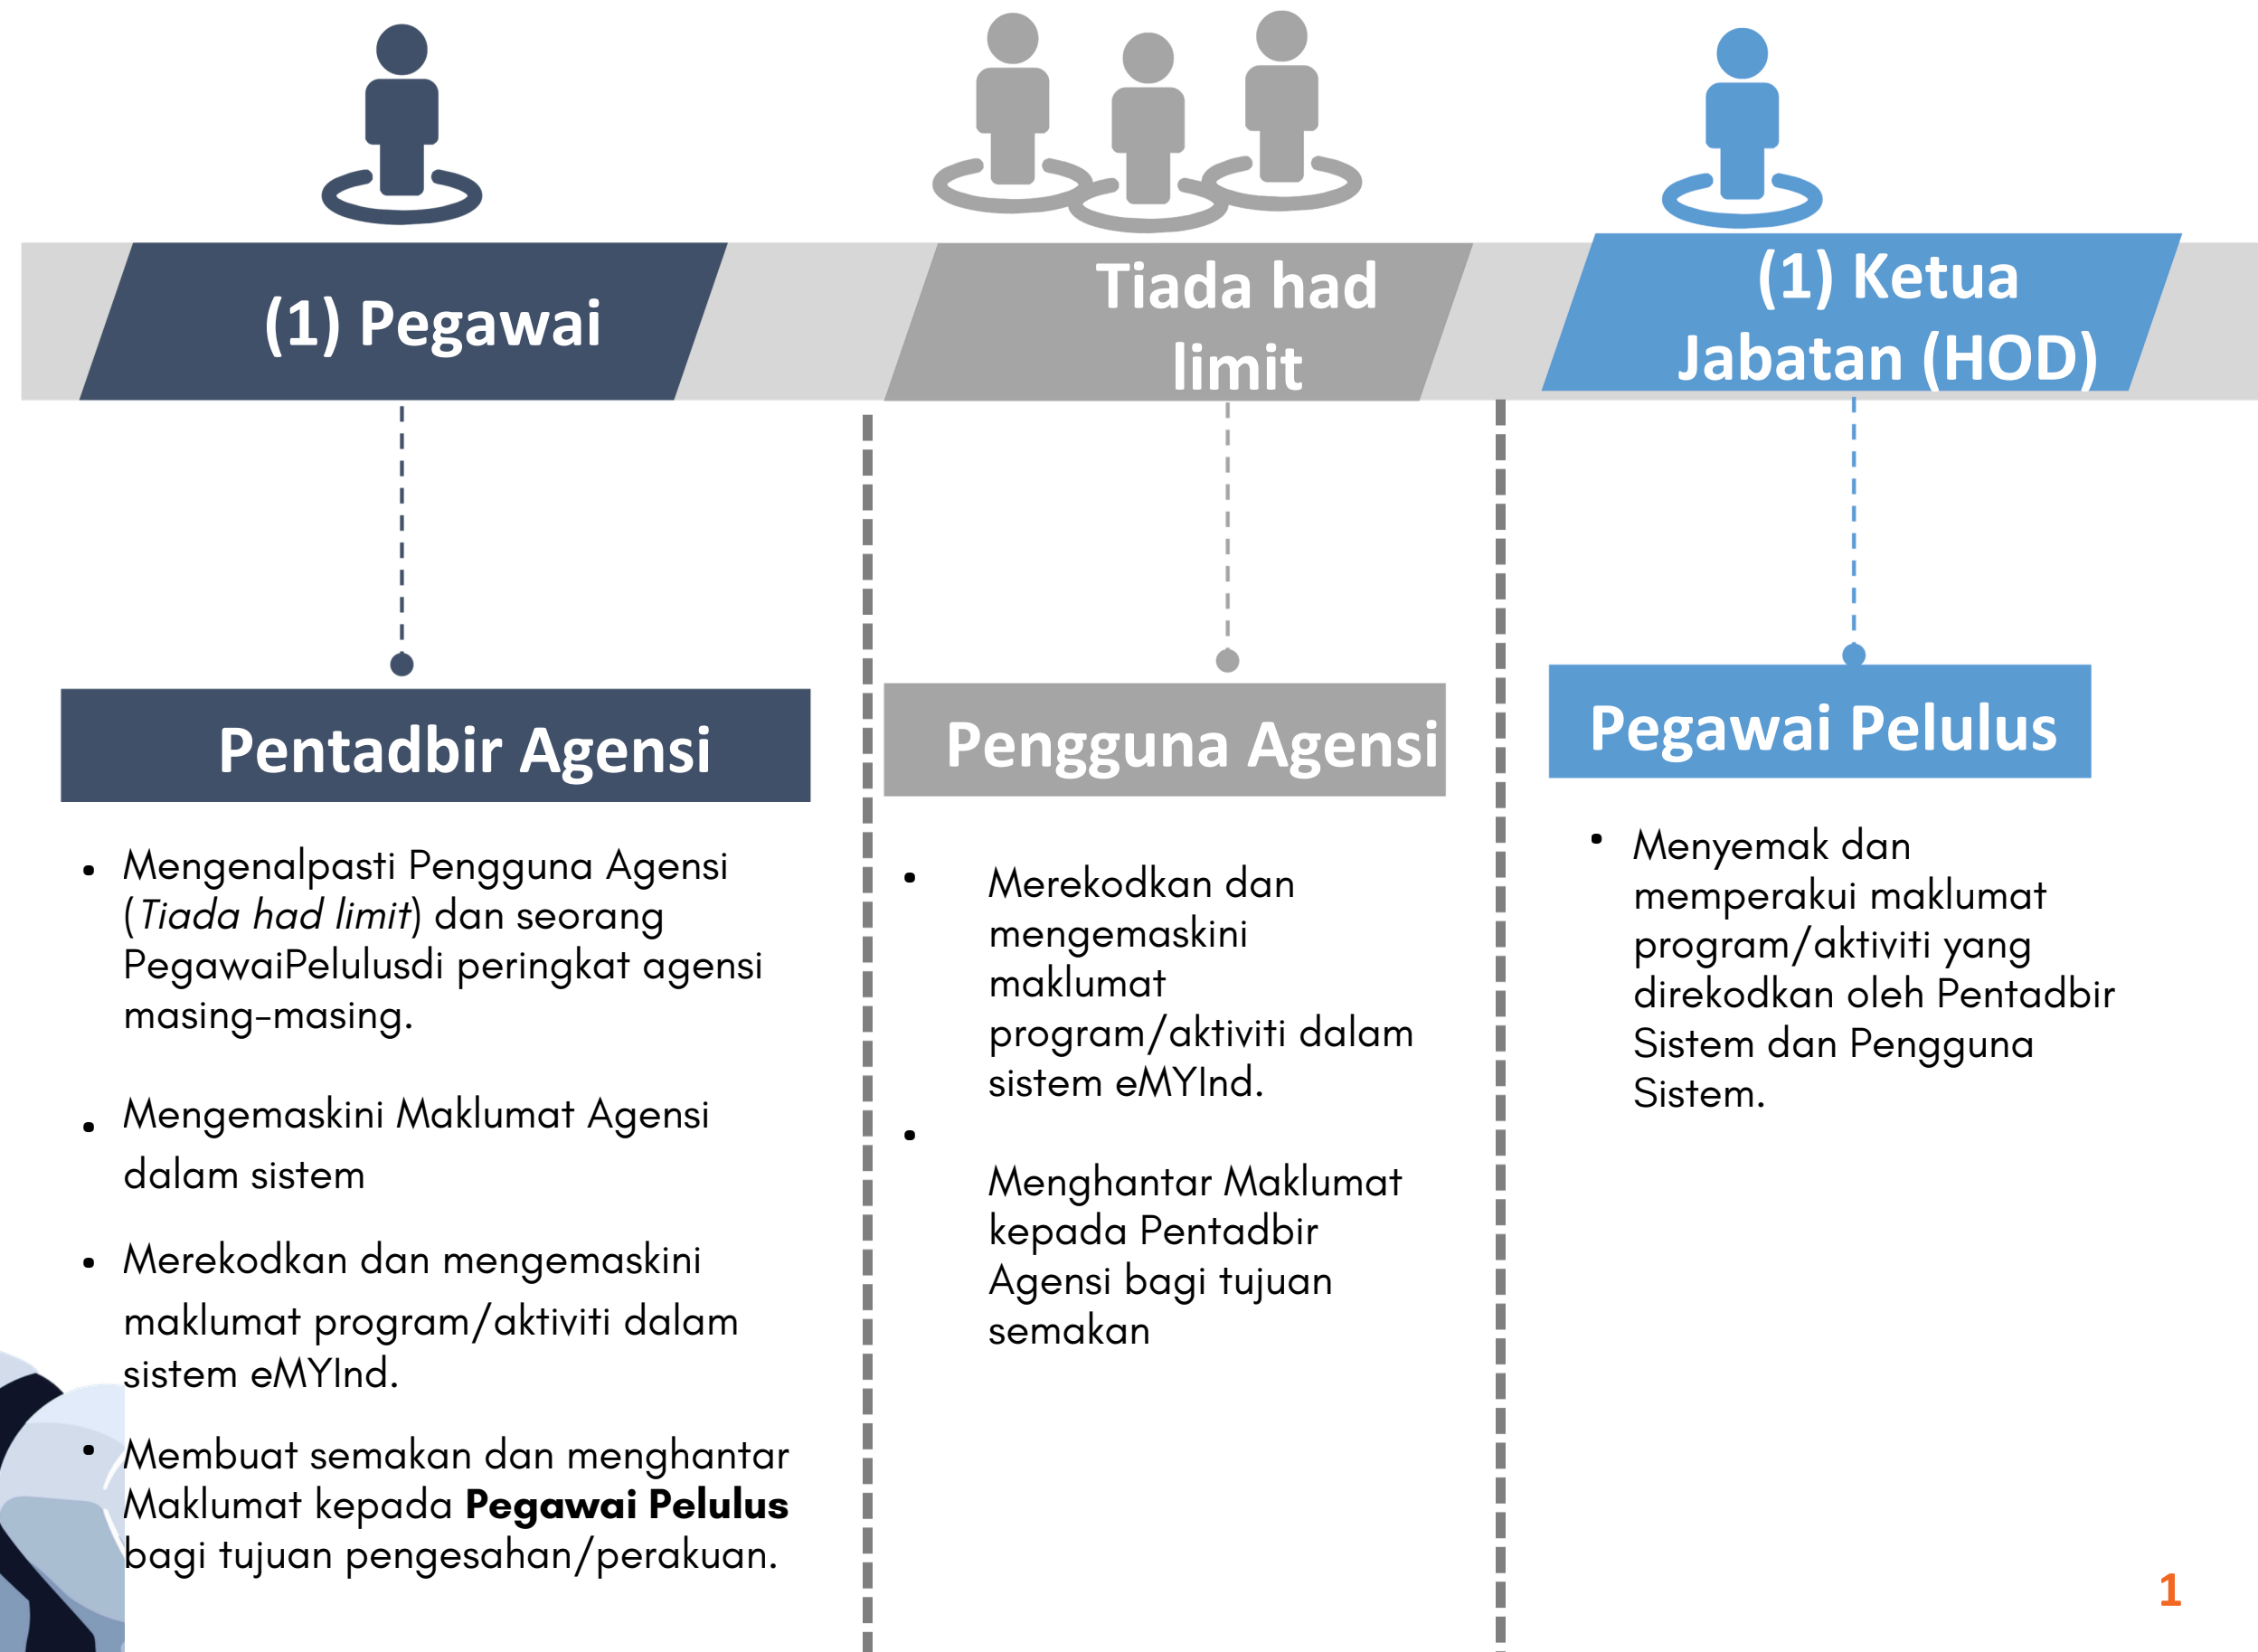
(1) Pegawai

Pentadbir Agensi

- Mengenalpasti Pengguna Agensi (*Tiada had limit*) dan seorang PegawaiPelulusdi peringkat agensi masing-masing.
- Mengemaskini Maklumat Agensi dalam sistem
- Merekodkan dan mengemaskini maklumat program/aktiviti dalam sistem eMYInd.
- Membuat semakan dan menghantar Maklumat kepada **Pegawai Pelulus** bagi tujuan pengesahan/perakuan.

Tiada had limit

Pengguna Agensi

- Merekodkan dan mengemaskini maklumat program/aktiviti dalam sistem eMYInd.
- Menghantar Maklumat kepada Pentadbir Agensi bagi tujuan semakan

(1) Ketua Jabatan (HOD)

Pegawai Pelulus

- Menyemak dan memperakui maklumat program/aktiviti yang direkodkan oleh Pentadbir Sistem dan Pengguna Sistem.

1